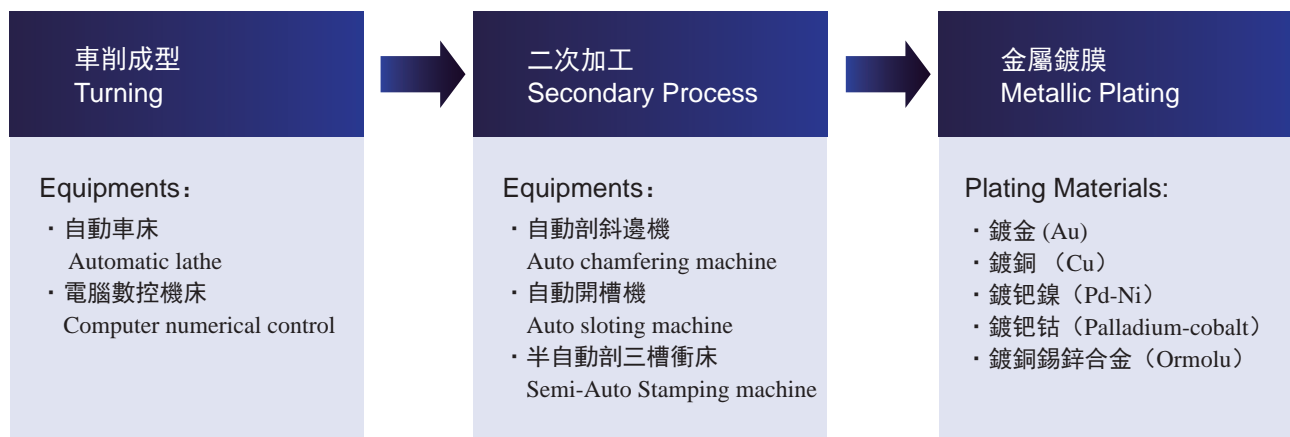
車削成型
Turning

Equipments：

・自動車床
Automatic lathe
・電腦數控機床
Computer numerical control

二次加工
Secondary Process

Equipments：

・自動剖斜邊機
Auto chamfering machine
・自動開槽機
Auto sloting machine
・半自動剖三槽衝床
Semi-Auto Stamping machine

金屬鍍膜
Metallic Plating

Plating Materials:

・鍍金 (Au)
・鍍銅 （Cu）
・鍍鈀鎳（Pd-Ni）
・鍍鈀鈷（Palladium-cobalt）
・鍍銅錫鋅合金（Ormolu）